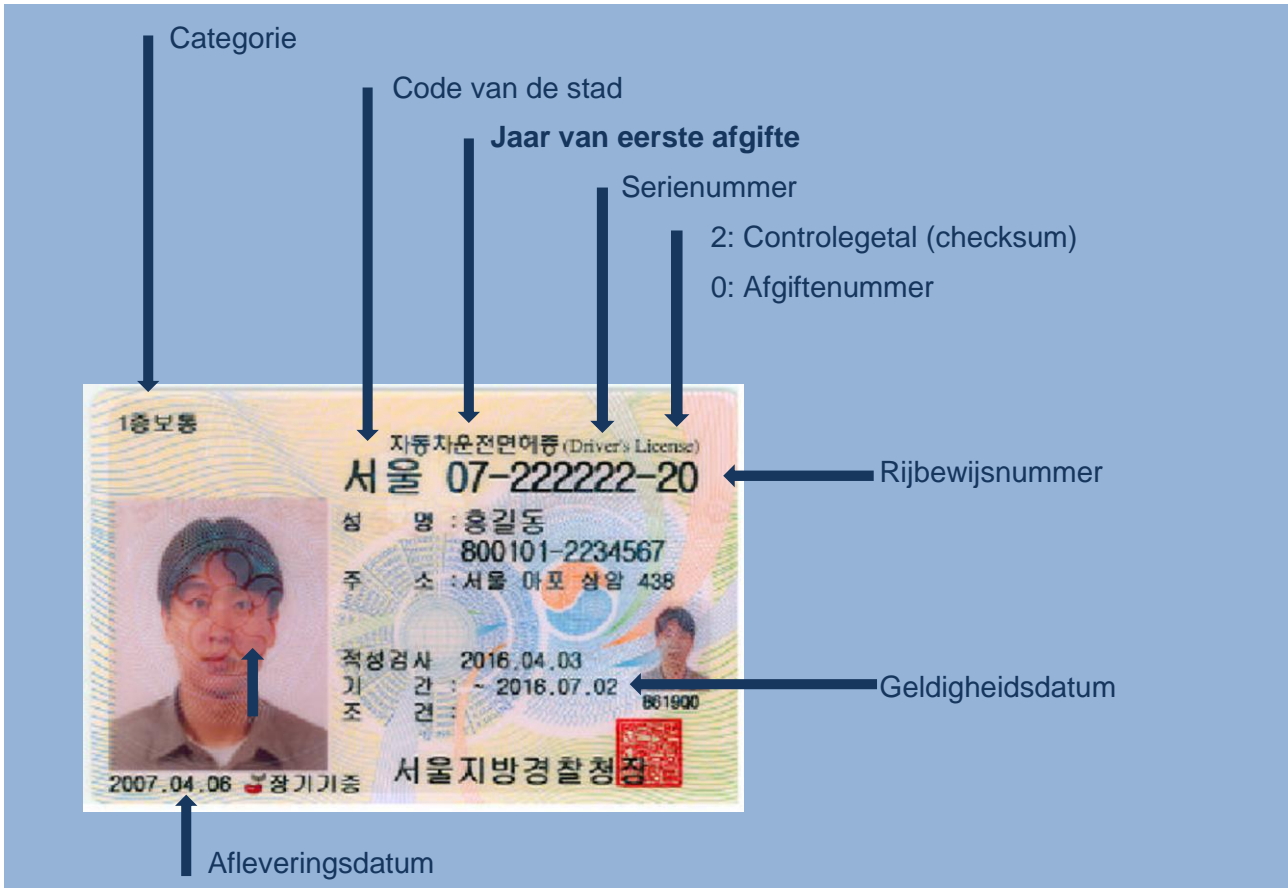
Categorie

Code van de stad

**Jaar van eerste afgifte**

Serienummer

2: Controlegetal (checksum)

0: Afgiftenummer

1종보통

자동차운전면허증 (Driver's License)

서울 07-222222-20

Rijbewijsnummer

성 명 : 홍길동
800101-2234567
주 소 : 서울 마포 상암 438

적성검사 2016.04.03
기 간 : ~ 2016.07.02
조 건 :

881900

Geldigheidsdatum

2007.04.06 장기기증

서울지방경찰청장

Afleveringsdatum